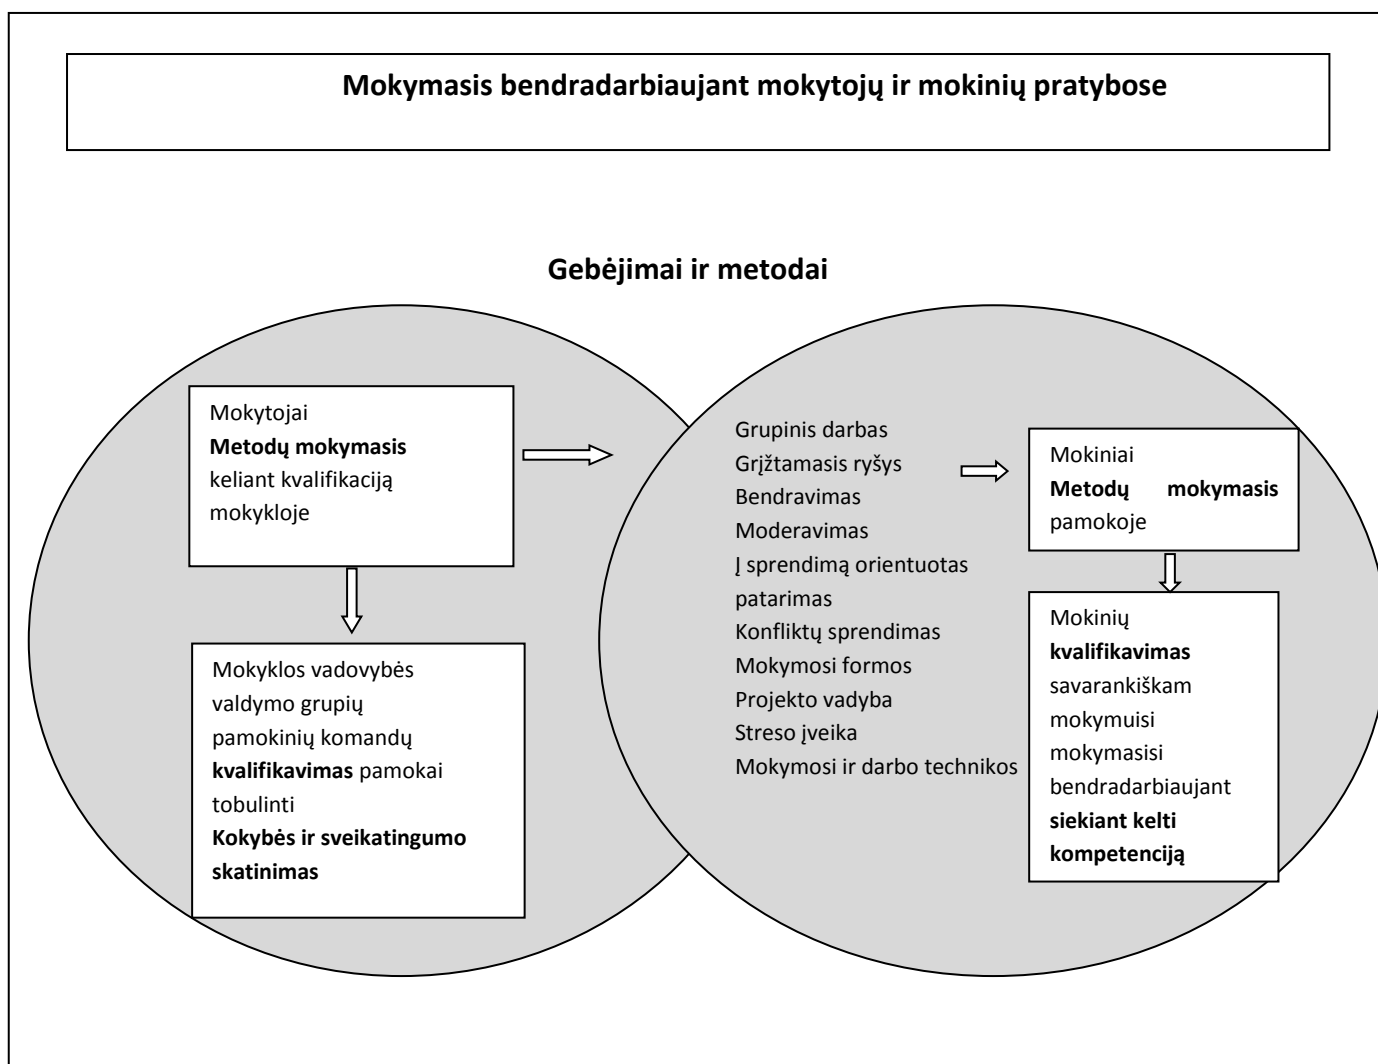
Mokymasis bendradarbiaujant mokytojų ir mokinių pratybose

Gebėjimai ir metodai

Mokytojai
Metodų mokymasis keliant kvalifikaciją mokykloje

Mokyklos vadovybės valdymo grupių pamokinių komandų kvalifikavimas pamokai tobulinti
Kokybės ir sveikatingumo skatinimas

Grupinis darbas
Grįžtamasis ryšys
Bendravimas
Moderavimas
Į sprendimą orientuotas patarimas
Konfliktų sprendimas
Mokymosi formos
Projekto vadyba
Streso įveika
Mokymosi ir darbo technikos

Mokiniai
Metodų mokymasis pamokoje

Mokinių kvalifikavimas savarankiškam mokymuisi mokymasisi bendradarbiaujant siekiant kelti kompetenciją